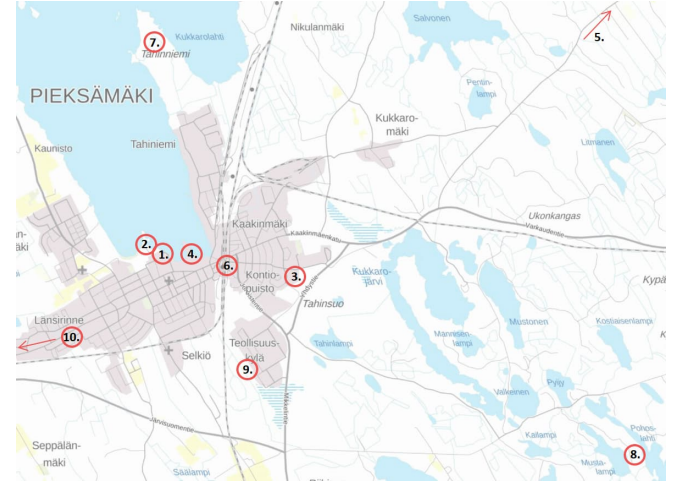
Kukkarolahti
7.
Tahiniemi
Nikulanmäki
Salvonen
5.
PIEKSÄMÄKI
Pentin-lampi
Kukkaro-mäki
Kaunisto
Tahiniemi
Liimanen
Kaakinmäki
Ukonkangas
Varkaudentie
-nen
2.
1.
4.
Kaakinmäentie
6.
Kontio-puisto
3.
Kukkaro-järvi
Kypä
Tahinsuo
Mustonen
Kostiaisenlampi
Mannisen-lampi
Länsirinne
10.
Tahinlampi
Teollisuus-kylä
Selkiö
9.
Pyöly
Valkeinen
Pohos-lahti
Kallampi
Seppälän-mäki
Jarviluomantie
8.
Musta-lampi
Saalampi